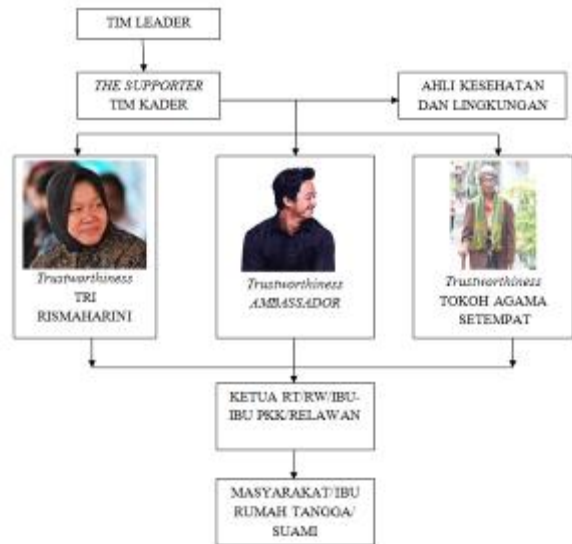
TIM LEADER

THE SUPPORTER
TIM KADER

AHLI KESEHATAN DAN LINGKUNGAN

Trustworthiness
TRI RISMAHARINI

Trustworthiness
AMBASSADOR

Trustworthiness
TOKOH AGAMA SETEMPAT

KETUA RT/RW/IBU-IBU PKK/RELAWAN

MASYARAKAT/IBU RUMAH TANGGA/ SUAMI